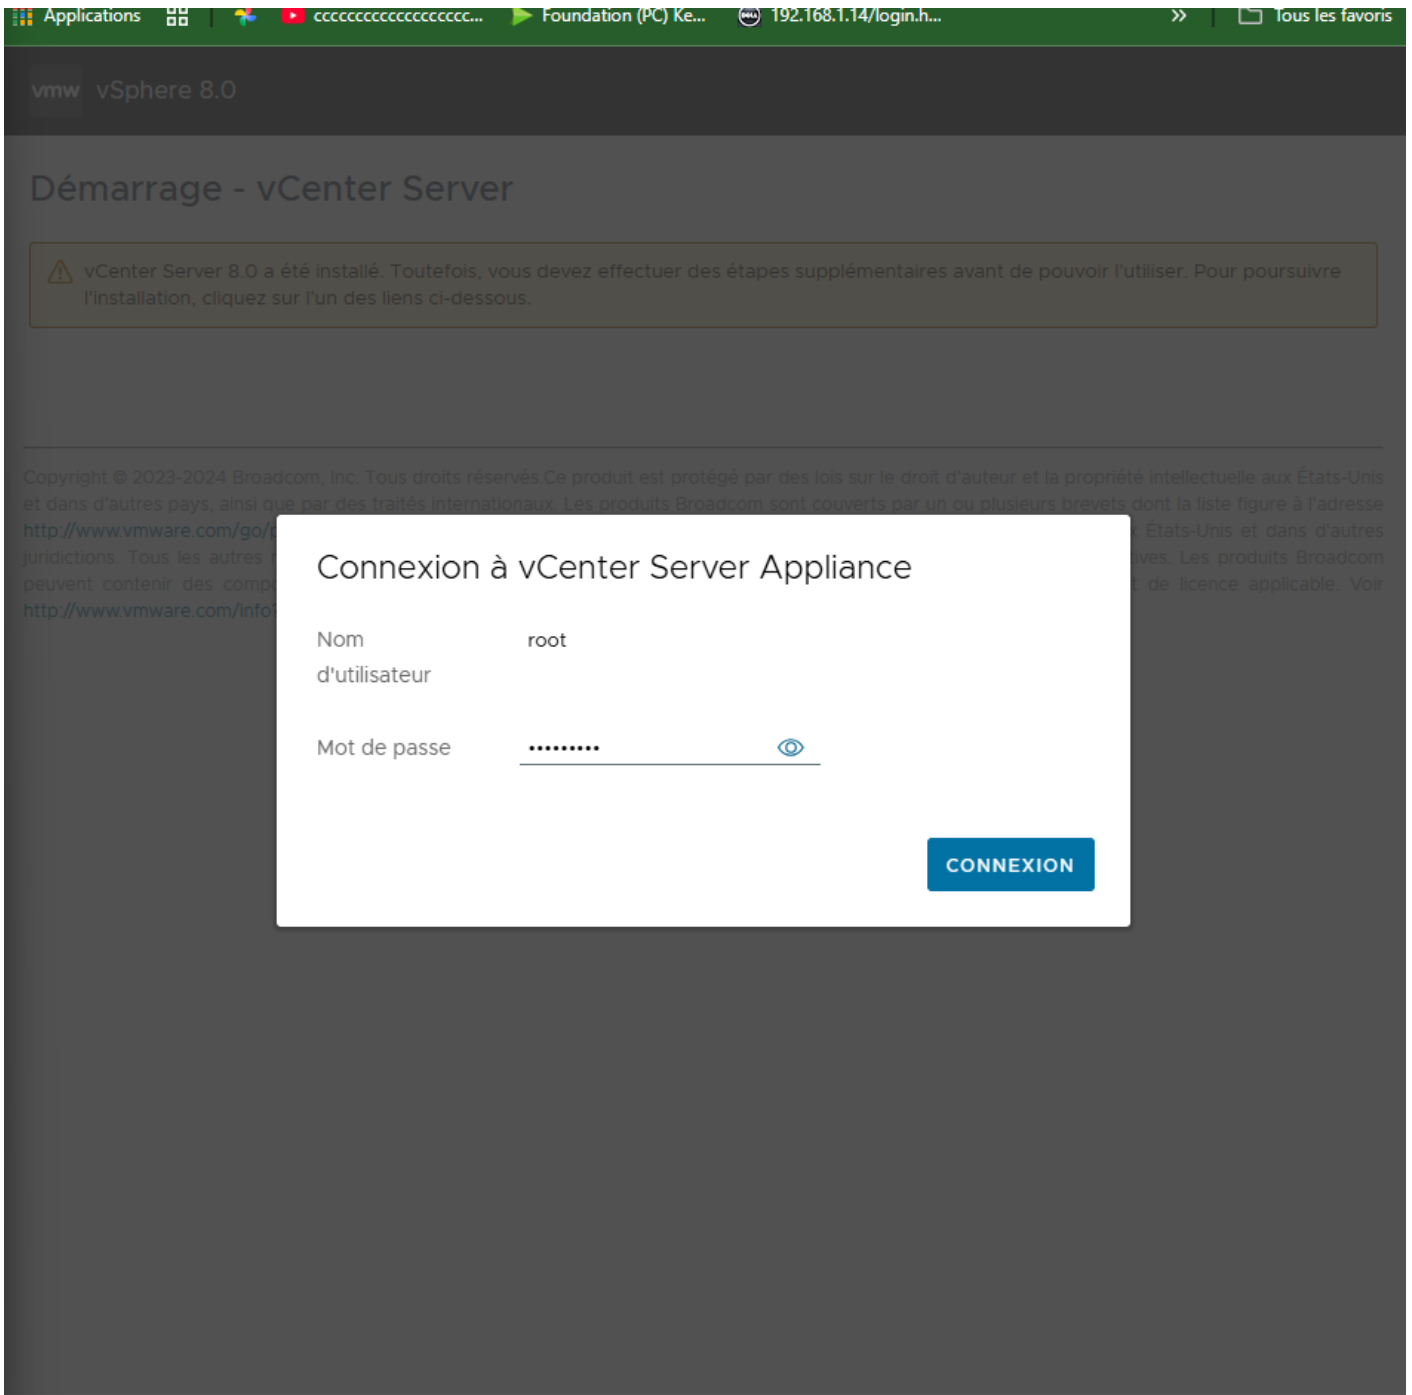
Applications cccccccccccccccccc... Foundation (PC) Ke... 192.168.1.14/login.h... » Tous les favoris

vmw vSphere 8.0

Démarrage - vCenter Server

vCenter Server 8.0 a été installé. Toutefois, vous devez effectuer des étapes supplémentaires avant de pouvoir l'utiliser. Pour poursuivre l'installation, cliquez sur l'un des liens ci-dessous.

Copyright © 2023-2024 Broadcom, Inc. Tous droits réservés.Ce produit est protégé par des lois sur le droit d'auteur et la propriété intellectuelle aux États-Unis et dans d'autres pays, ainsi que par des traités internationaux. Les produits Broadcom sont couverts par un ou plusieurs brevets dont la liste figure à l'adresse http://www.vmware.com/go/p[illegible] États-Unis et dans d'autres juridictions. Tous les autres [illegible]ives. Les produits Broadcom peuvent contenir des comp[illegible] de licence applicable. Voir http://www.vmware.com/info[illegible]

Connexion à vCenter Server Appliance

Nom d'utilisateur root

Mot de passe ••••••••••

CONNEXION